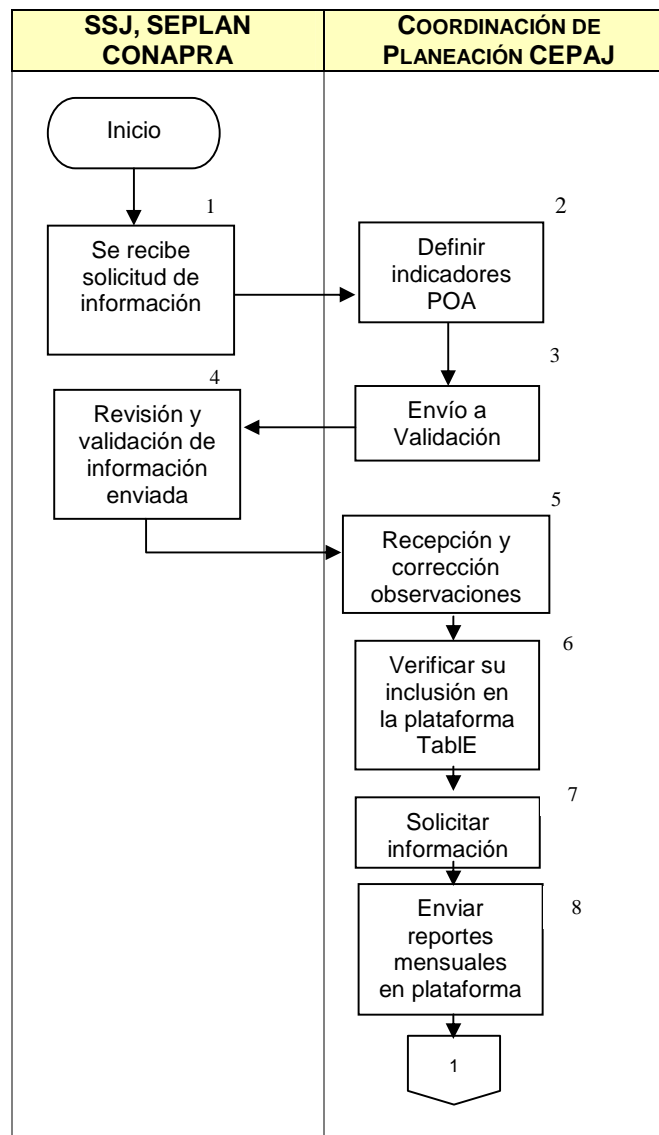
| SSJ, SEPLAN CONAPRA | COORDINACIÓN DE PLANEACIÓN CEPAJ |
|---|---|

Inicio

1
Se recibe solicitud de información

2
Definir indicadores POA

3
Envío a Validación

4
Revisión y validación de información enviada

5
Recepción y corrección observaciones

6
Verificar su inclusión en la plataforma TablE

7
Solicitar información

8
Enviar reportes mensuales en plataforma

1